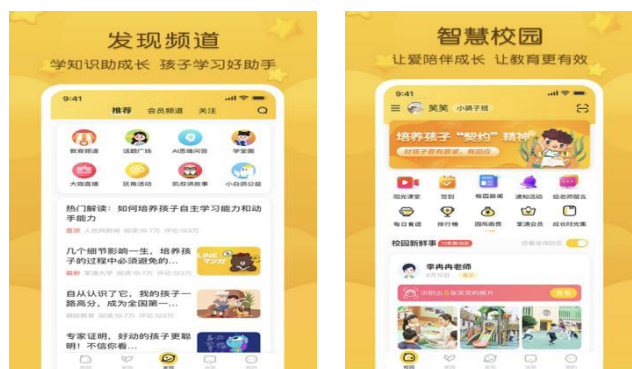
发现频道
学知识助成长 孩子学习好助手

9:41
推荐 会员频道 关注

教育频道 话题广场 AI思维问答 学堂圈
大咖直播 亲子活动 凯叔讲故事 小白兔公益

热门解读：如何培养孩子自主学习能力和动手能力
置顶 人民网教育

几个细节影响一生，培养孩子的过程中必须避免的……
最新 掌通大学 作者 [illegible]

自从认识了它，我的孩子一路高分，成为全国第一……
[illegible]

专家证明，好动的孩子更聪明！你信你看……

智慧校园
让爱陪伴成长 让教育更有效

9:41
笑笑 小螃蟹班

培养孩子"契约"精神
好孩子更有管理，有回应

阳光课堂 签到 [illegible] 通知活动 给老师留言
每日食谱 排行榜 园所画册 掌通会员 成长时光集

校园新鲜事
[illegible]

李冉冉老师
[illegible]